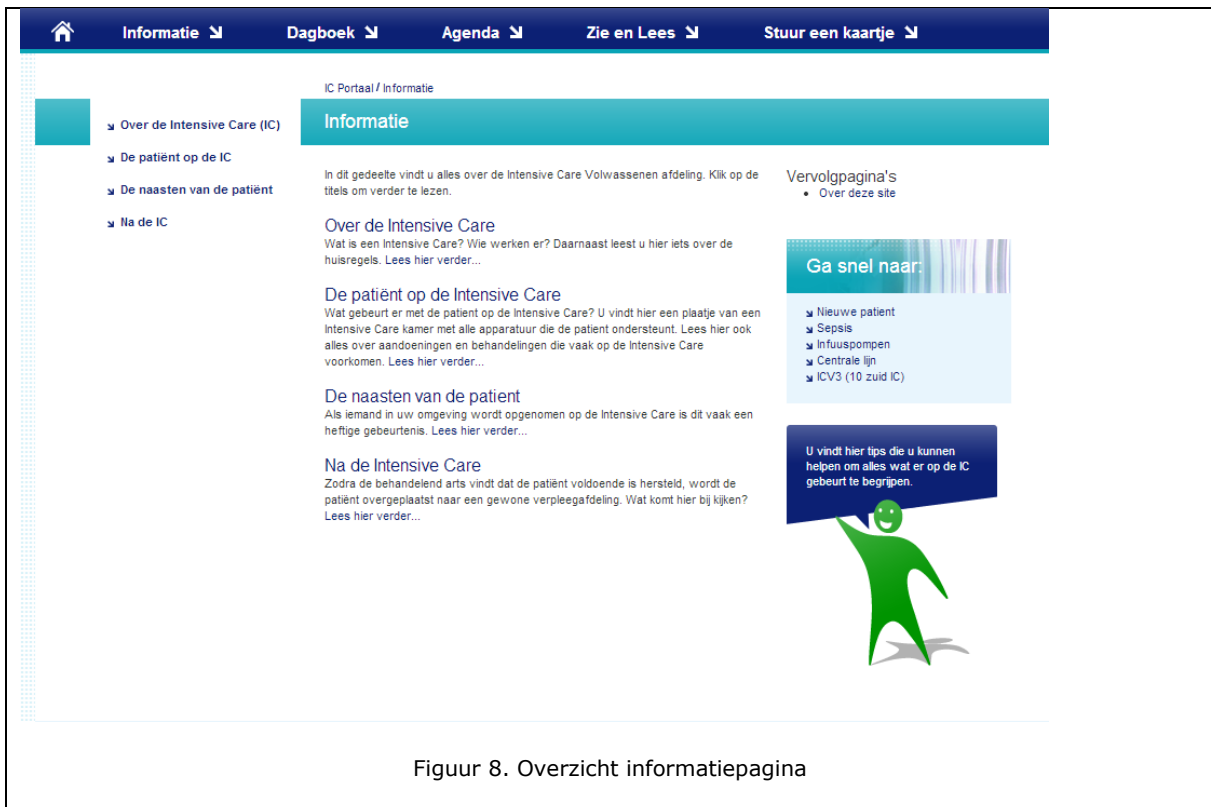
Informatie ↘ Dagboek ↘ Agenda ↘ Zie en Lees ↘ Stuur een kaartje ↘

IC Portaal / Informatie

↘ Over de Intensive Care (IC)
↘ De patiënt op de IC
↘ De naasten van de patiënt
↘ Na de IC

Informatie

In dit gedeelte vindt u alles over de Intensive Care Volwassenen afdeling. Klik op de titels om verder te lezen.

Over de Intensive Care
Wat is een Intensive Care? Wie werken er? Daarnaast leest u hier iets over de huisregels. Lees hier verder...

De patiënt op de Intensive Care
Wat gebeurt er met de patient op de Intensive Care? U vindt hier een plaatje van een Intensive Care kamer met alle apparatuur die de patient ondersteunt. Lees hier ook alles over aandoeningen en behandelingen die vaak op de Intensive Care voorkomen. Lees hier verder...

De naasten van de patient
Als iemand in uw omgeving wordt opgenomen op de Intensive Care is dit vaak een heftige gebeurtenis. Lees hier verder...

Na de Intensive Care
Zodra de behandelend arts vindt dat de patiënt voldoende is hersteld, wordt de patiënt overgeplaatst naar een gewone verpleegafdeling. Wat komt hier bij kijken? Lees hier verder...

Vervolgpagina's
• Over deze site

Ga snel naar:
↘ Nieuwe patient
↘ Sepsis
↘ Infuuspompen
↘ Centrale lijn
↘ ICV3 (10 zuid IC)

U vindt hier tips die u kunnen helpen om alles wat er op de IC gebeurt te begrijpen.

Figuur 8. Overzicht informatiepagina